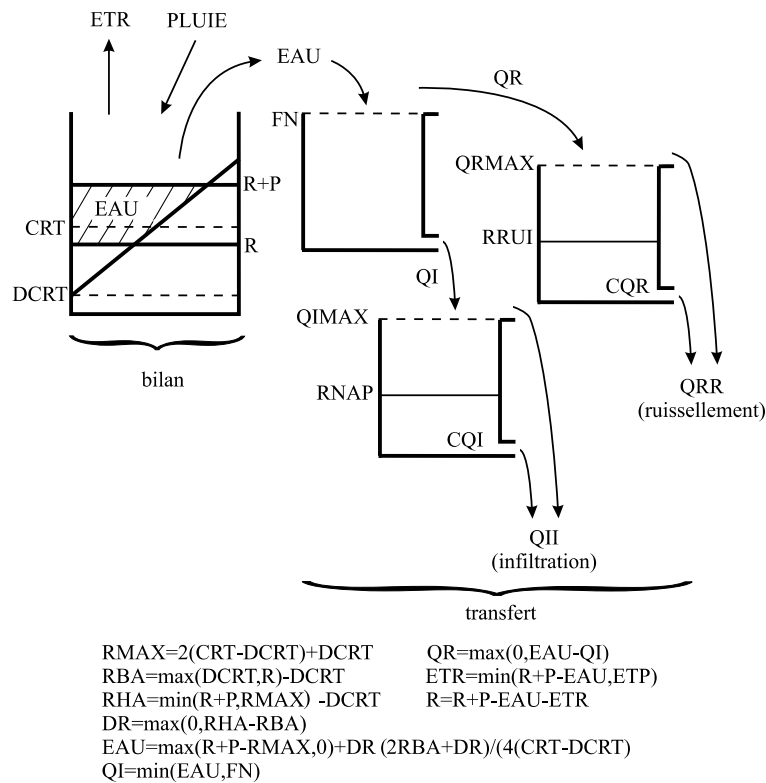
ETR

PLUIE

EAU

QR

FN

QRMAX

R+P

EAU

CRT

R

RRUI

DCRT

QI

CQR

QIMAX

bilan

RNAP

QRR
(ruissellement)

CQI

QII
(infiltration)

transfert

RMAX=2(CRT-DCRT)+DCRT
RBA=max(DCRT,R)-DCRT
RHA=min(R+P,RMAX) -DCRT
DR=max(0,RHA-RBA)
EAU=max(R+P-RMAX,0)+DR (2RBA+DR)/(4(CRT-DCRT)
QI=min(EAU,FN)

QR=max(0,EAU-QI)
ETR=min(R+P-EAU,ETP)
R=R+P-EAU-ETR